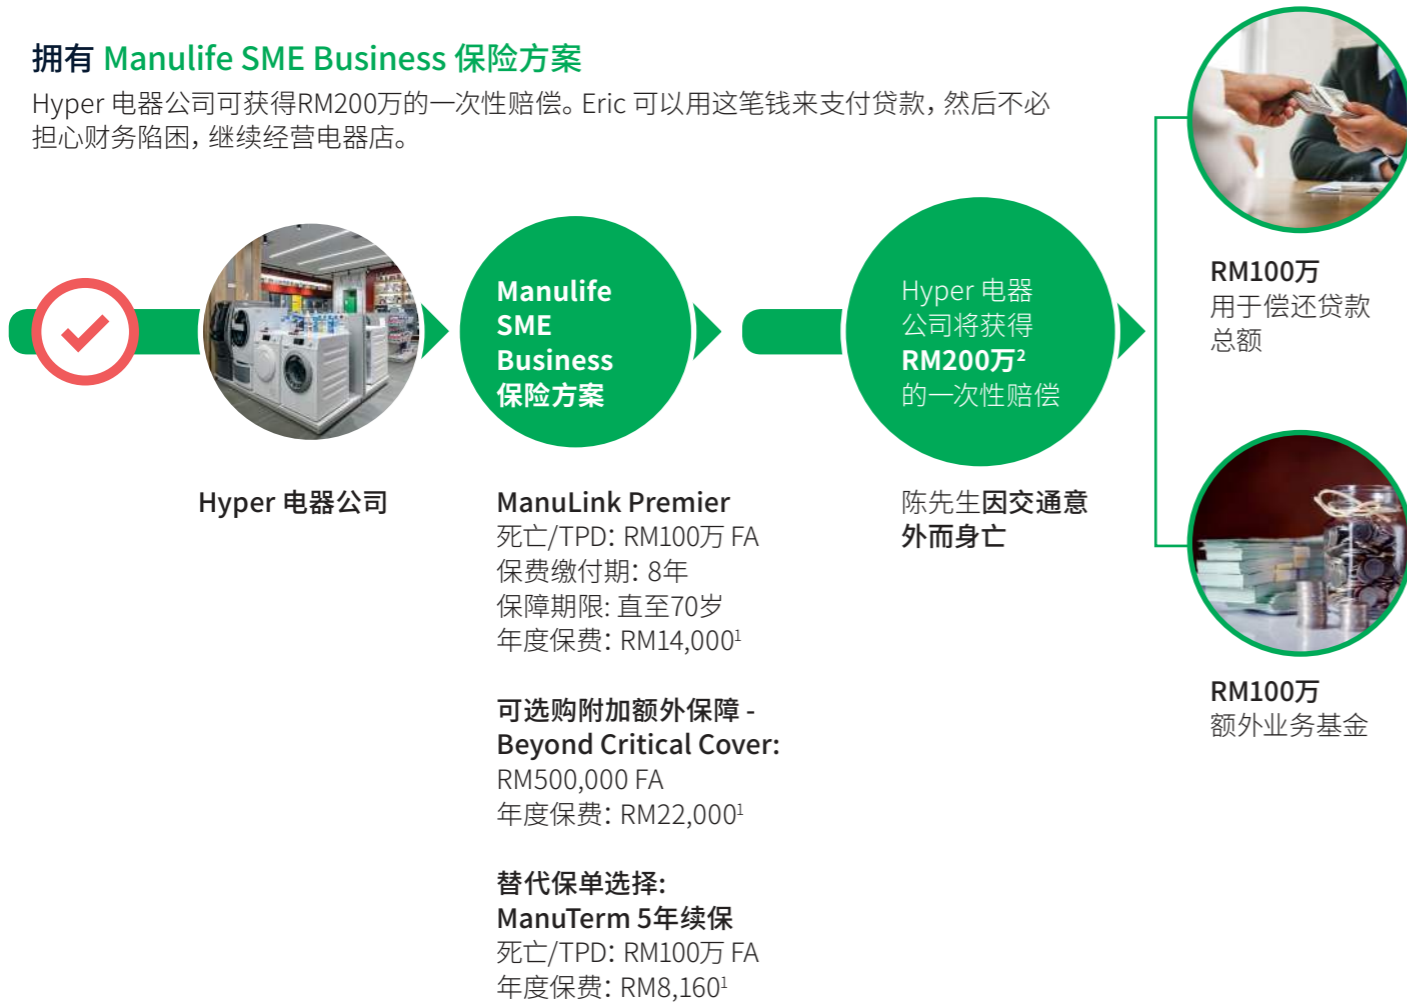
拥有 Manulife SME Business 保险方案

Hyper 电器公司可获得RM200万的一次性赔偿。Eric 可以用这笔钱来支付贷款，然后不必担心财务陷困，继续经营电器店。

Manulife SME Business 保险方案

Hyper 电器公司将获得 RM200万$^2$ 的一次性赔偿

RM100万 用于偿还贷款总额

Hyper 电器公司

ManuLink Premier
死亡/TPD: RM100万 FA
保费缴付期: 8年
保障期限: 直至70岁
年度保费: RM14,000$^1$

可选购附加额外保障 - Beyond Critical Cover:
RM500,000 FA
年度保费: RM22,000$^1$

替代保单选择:
ManuTerm 5年续保
死亡/TPD: RM100万 FA
年度保费: RM8,160$^1$

陈先生因交通意外而身亡

RM100万 额外业务基金